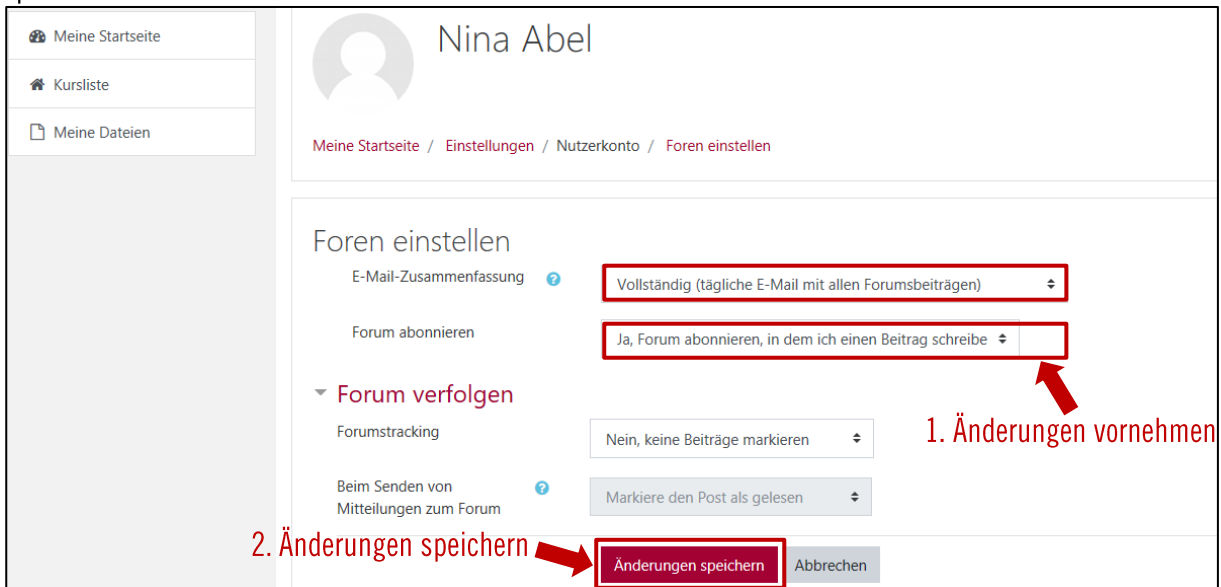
Meine Startseite

Kursliste

Meine Dateien

Nina Abel

Meine Startseite / Einstellungen / Nutzerkonto / Foren einstellen

Foren einstellen

E-Mail-Zusammenfassung

Vollständig (tägliche E-Mail mit allen Forumsbeiträgen)

Forum abonnieren

Ja, Forum abonnieren, in dem ich einen Beitrag schreibe

Forum verfolgen

Forumstracking

Nein, keine Beiträge markieren

1. Änderungen vornehmen

Beim Senden von Mitteilungen zum Forum

Markiere den Post als gelesen

2. Änderungen speichern

Änderungen speichern

Abbrechen